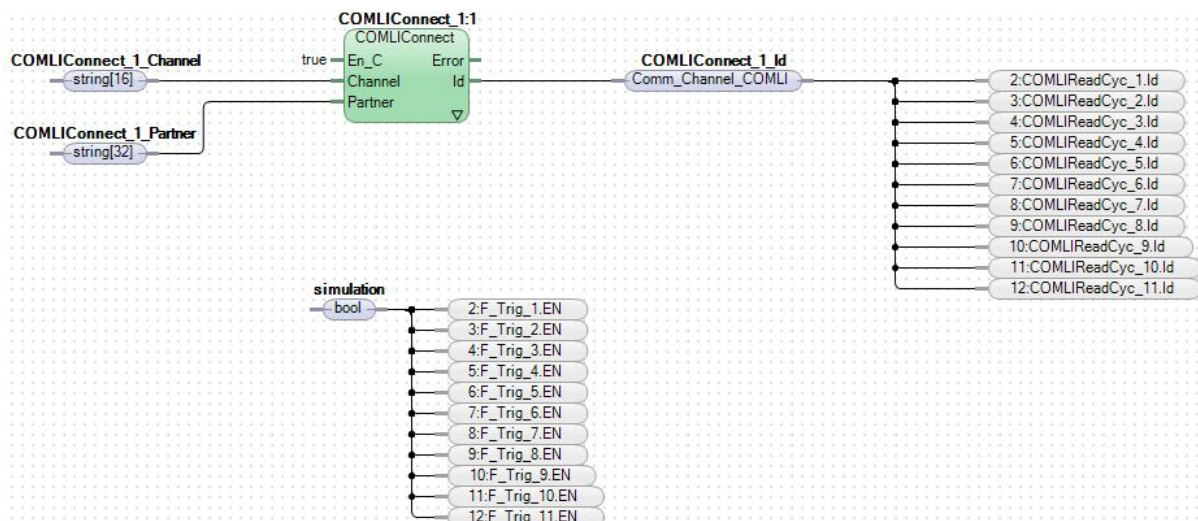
COMLIConnect_1:1
COMLIConnect
COMLIConnect_1_Channel
string[16]
true
En_C
Error
Channel
Id
Partner
COMLIConnect_1_Partner
string[32]
COMLIConnect_1_Id
Comm_Channel_COMLI
2:COMLIReadCyc_1.Id
3:COMLIReadCyc_2.Id
4:COMLIReadCyc_3.Id
5:COMLIReadCyc_4.Id
6:COMLIReadCyc_5.Id
7:COMLIReadCyc_6.Id
8:COMLIReadCyc_7.Id
9:COMLIReadCyc_8.Id
10:COMLIReadCyc_9.Id
11:COMLIReadCyc_10.Id
12:COMLIReadCyc_11.Id
simulation
bool
2:F_Trig_1.EN
3:F_Trig_2.EN
4:F_Trig_3.EN
5:F_Trig_4.EN
6:F_Trig_5.EN
7:F_Trig_6.EN
8:F_Trig_7.EN
9:F_Trig_8.EN
10:F_Trig_9.EN
11:F_Trig_10.EN
12:F_Trig_11.EN